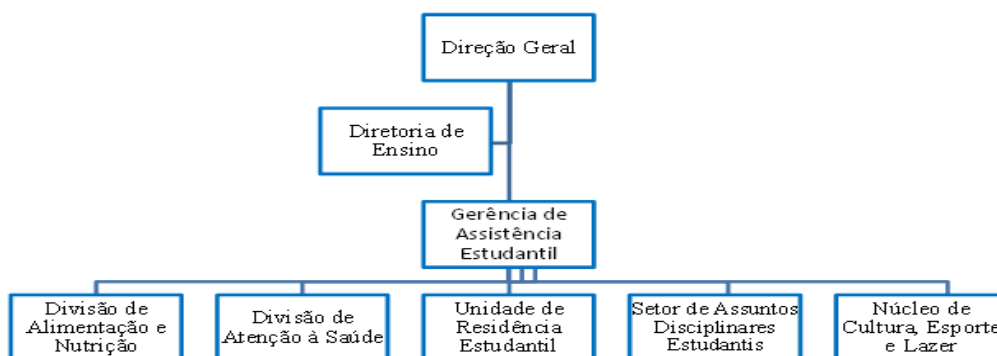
Direção Geral

Diretoria de Ensino

Gerência de Assistência Estudantil

Divisão de Alimentação e Nutrição

Divisão de Atenção à Saúde

Unidade de Residência Estudantil

Setor de Assuntos Disciplinares Estudantis

Núcleo de Cultura, Esporte e Lazer